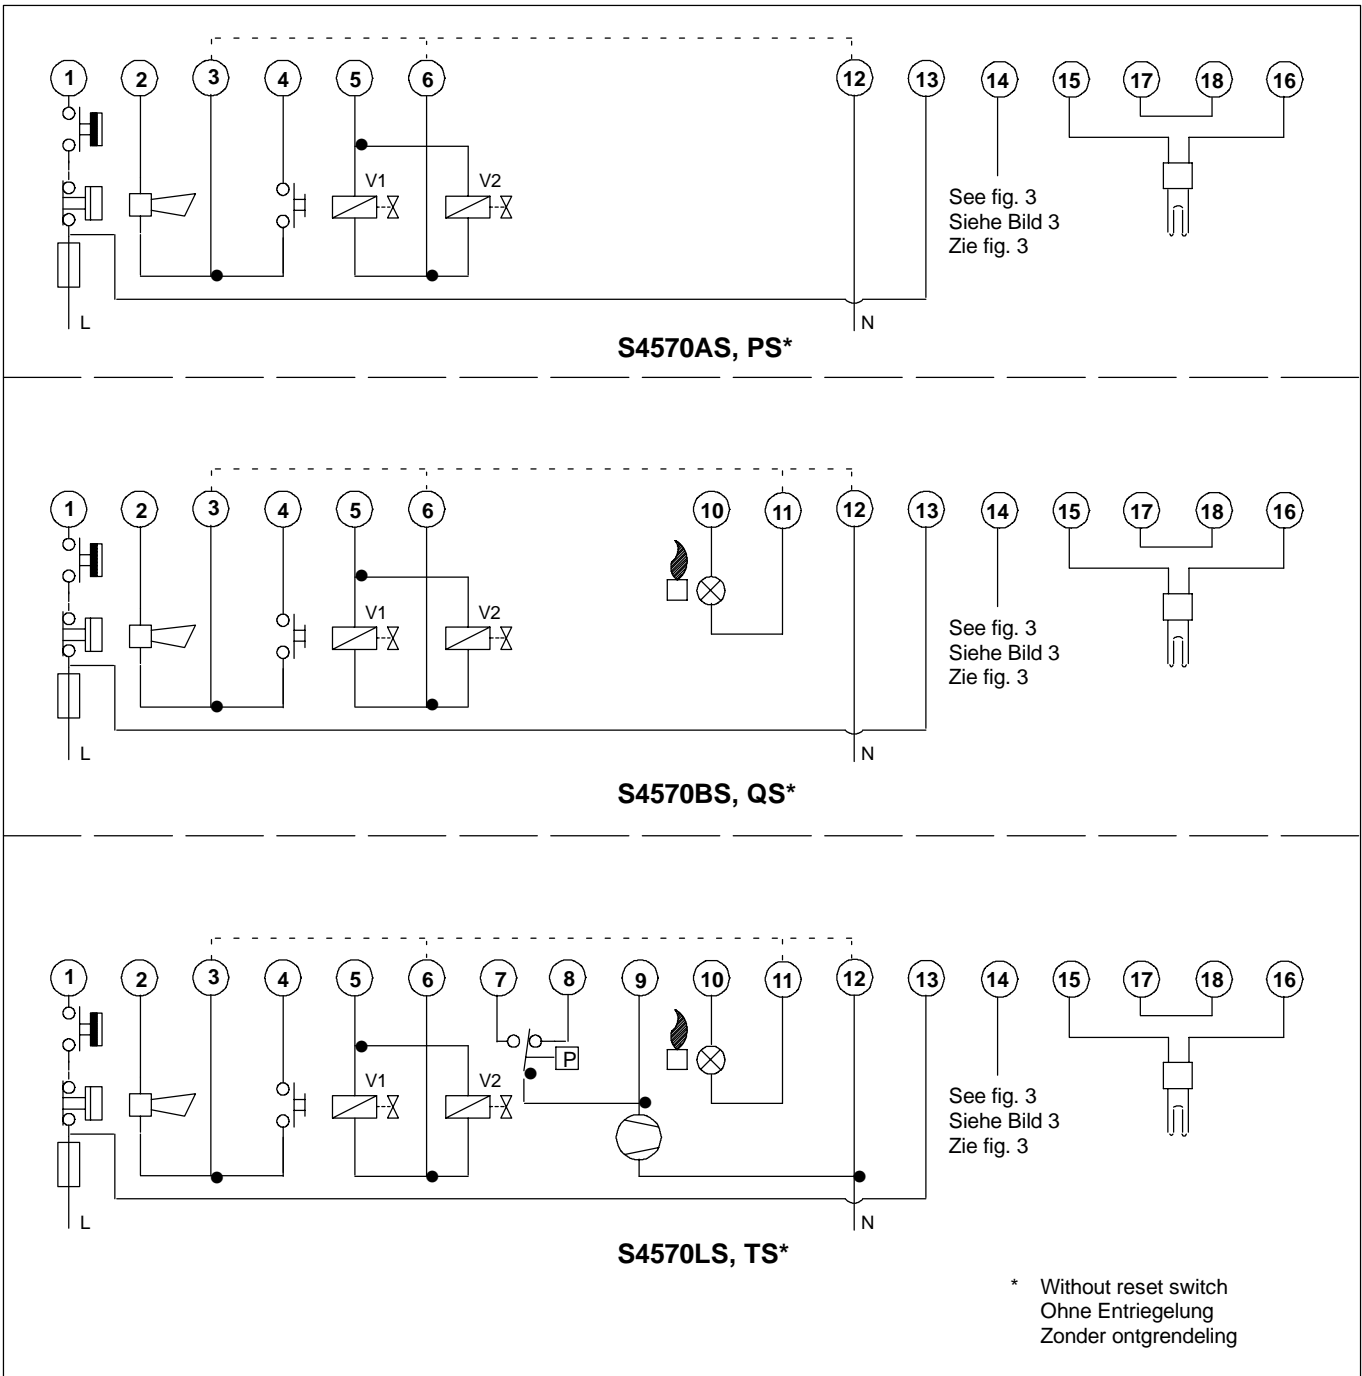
1 2 3 4 5 6 12 13 14 15 17 18 16

V1 V2

See fig. 3
Siehe Bild 3
Zie fig. 3

L N

S4570AS, PS*

1 2 3 4 5 6 10 11 12 13 14 15 17 18 16

V1 V2

See fig. 3
Siehe Bild 3
Zie fig. 3

L N

S4570BS, QS*

1 2 3 4 5 6 7 8 9 10 11 12 13 14 15 17 18 16

V1 V2 P

See fig. 3
Siehe Bild 3
Zie fig. 3

L N

S4570LS, TS*

* Without reset switch
Ohne Entriegelung
Zonder ontgrendeling